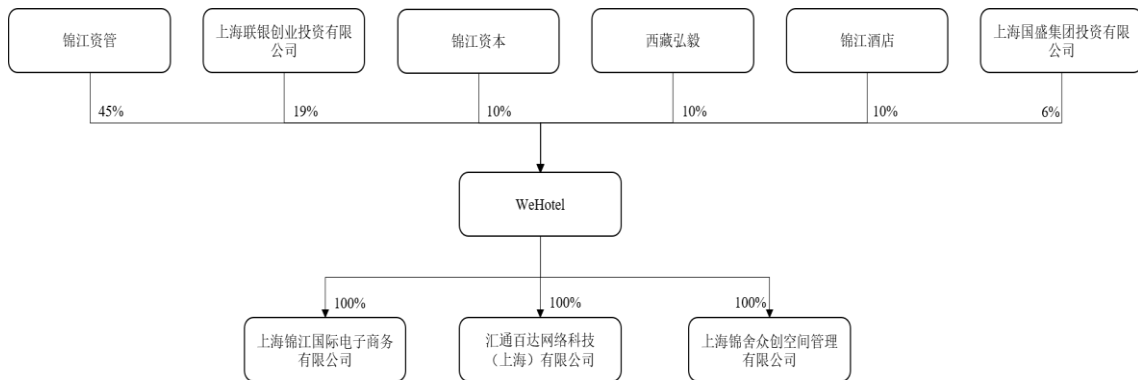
锦江资管

上海联银创业投资有限公司

锦江资本

西藏弘毅

锦江酒店

上海国盛集团投资有限公司

45%

19%

10%

10%

10%

6%

WeHotel

100%

100%

100%

上海锦江国际电子商务有限公司

汇通百达网络科技（上海）有限公司

上海锦舍众创空间管理有限公司